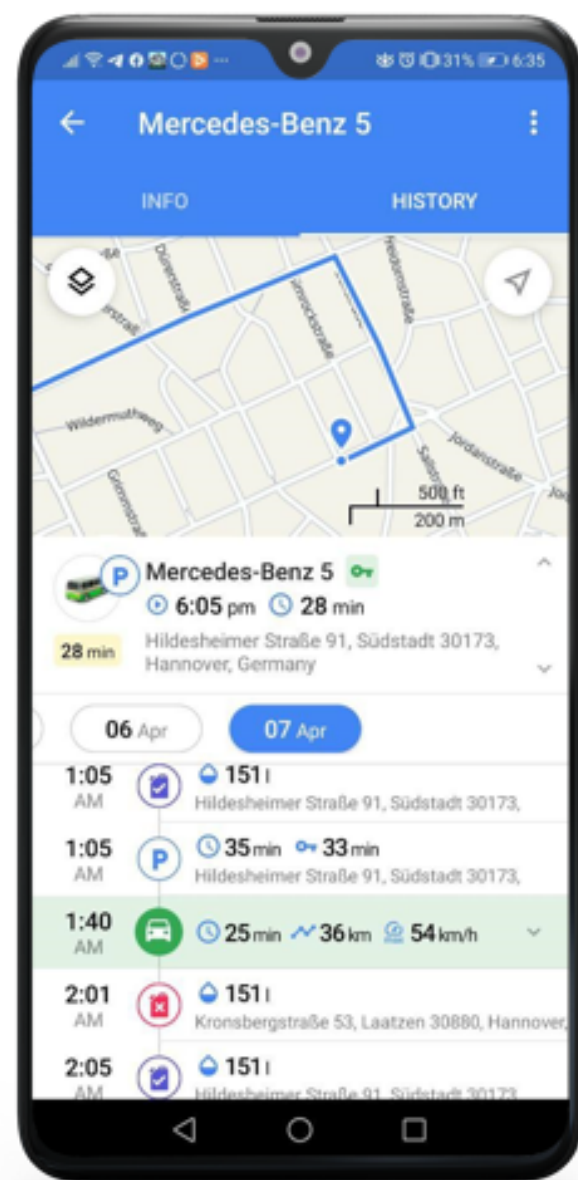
31% 6:35

Mercedes-Benz 5

INFO

HISTORY

Wildermuthweg

Grimmstraße

Jordanstraße

500 ft

200 m

Mercedes-Benz 5

6:05 pm 28 min

28 min

Hildesheimer Straße 91, Südstadt 30173, Hannover, Germany

06 Apr

07 Apr

1:05 AM

151 l

Hildesheimer Straße 91, Südstadt 30173,

1:05 AM

35 min 33 min

Hildesheimer Straße 91, Südstadt 30173,

1:40 AM

25 min 36 km 54 km/h

2:01 AM

151 l

Kronsbergstraße 53, Laatzen 30880, Hannover,

2:05 AM

151 l

Hildesheimer Straße 91, Südstadt 30173